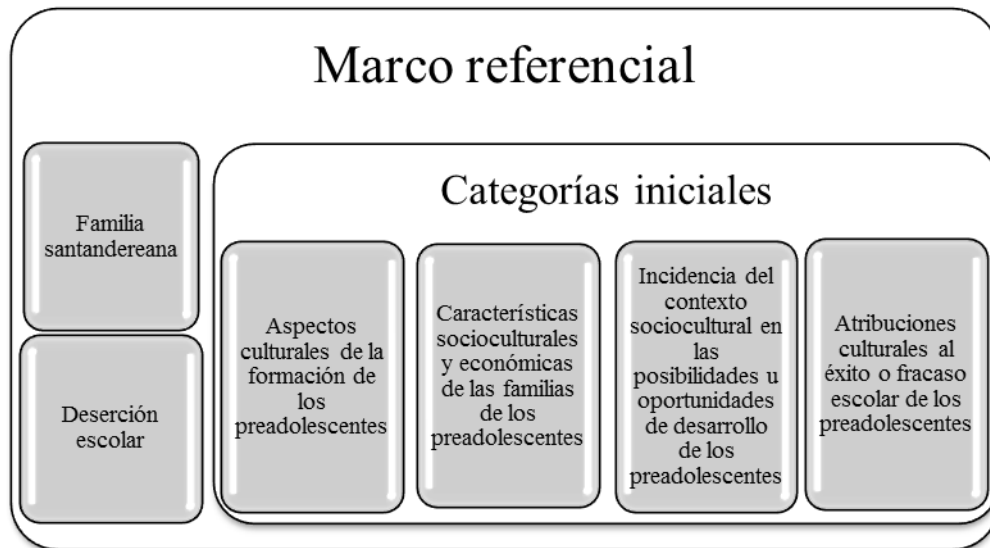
Marco referencial

Familia santandereana

Deserción escolar

Categorías iniciales

Aspectos culturales de la formación de los preadolescentes

Características socioculturales y económicas de las familias de los preadolescentes

Incidencia del contexto sociocultural en las posibilidades u oportunidades de desarrollo de los preadolescentes

Atribuciones culturales al éxito o fracaso escolar de los preadolescentes